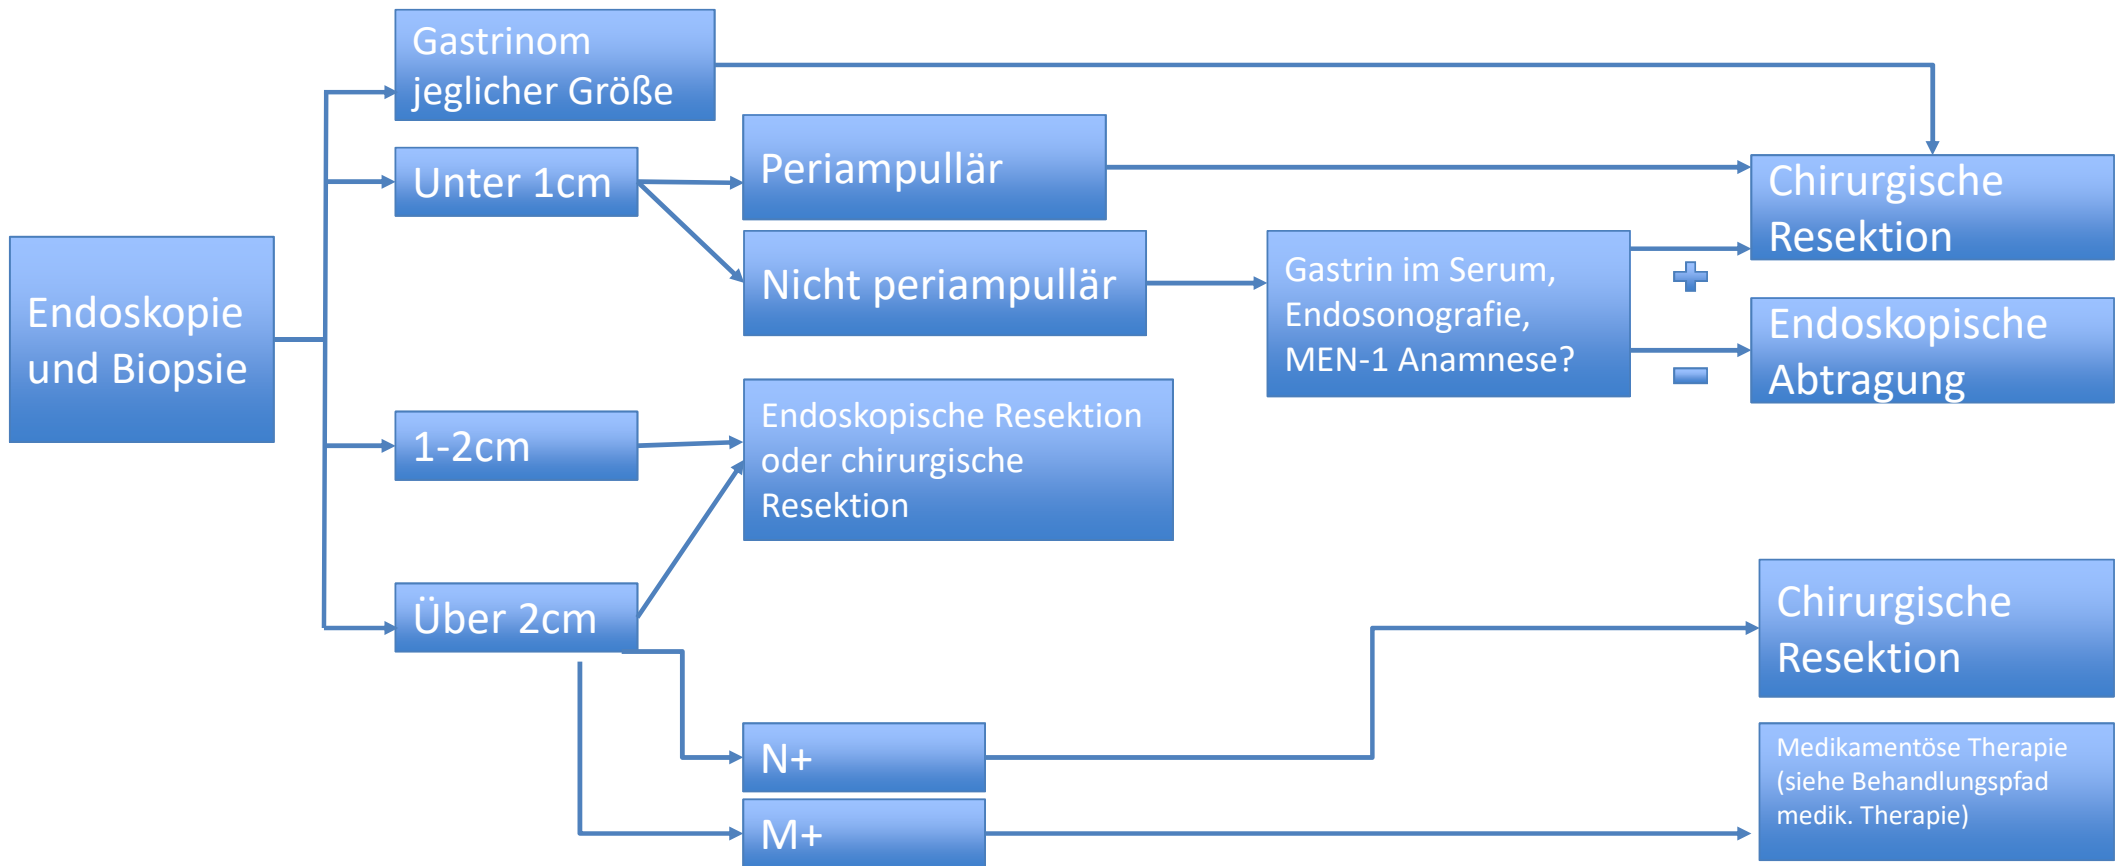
Endoskopie und Biopsie

Gastrinom jeglicher Größe

Unter 1cm

Periampullär

Nicht periampullär

Gastrin im Serum, Endosonografie, MEN-1 Anamnese?

+

-

Chirurgische Resektion

Endoskopische Abtragung

1-2cm

Endoskopische Resektion oder chirurgische Resektion

Über 2cm

N+

M+

Chirurgische Resektion

Medikamentöse Therapie (siehe Behandlungspfad medik. Therapie)